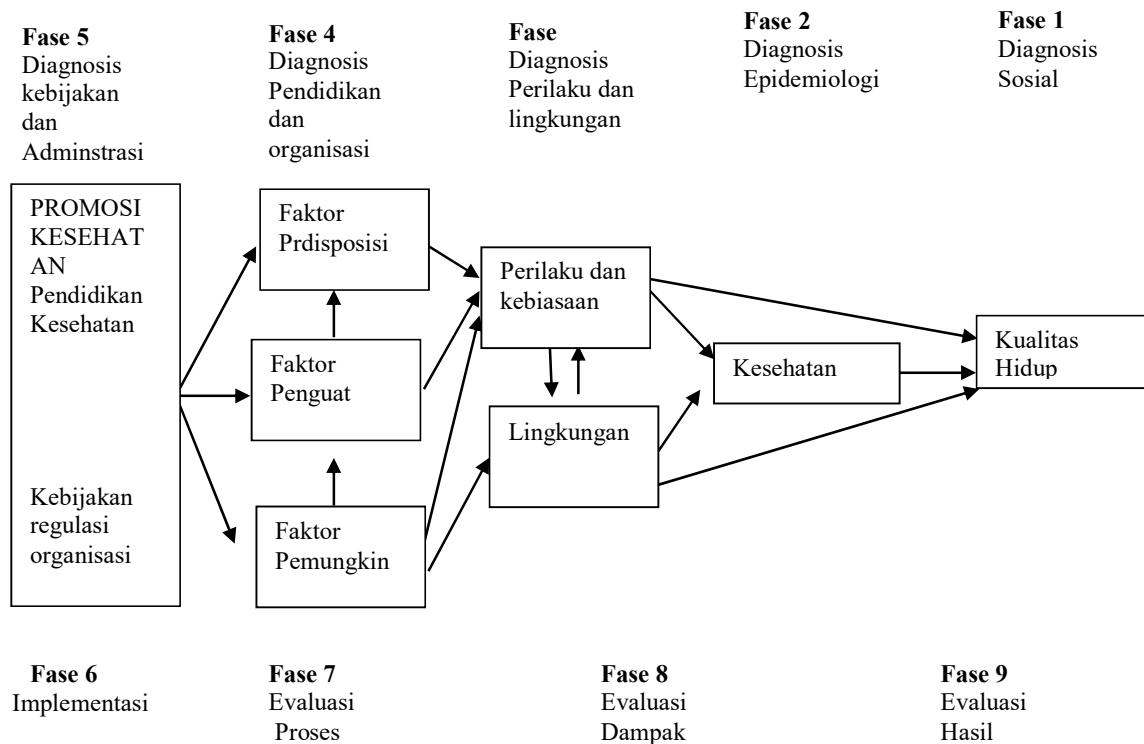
**Fase 5**
Diagnosis kebijakan dan Adminstrasi

**Fase 4**
Diagnosis Pendidikan dan organisasi

**Fase**
Diagnosis Perilaku dan lingkungan

**Fase 2**
Diagnosis Epidemiologi

**Fase 1**
Diagnosis Sosial

PROMOSI KESEHAT AN
Pendidikan Kesehatan

Kebijakan regulasi organisasi

Faktor Prdisposisi

Faktor Penguat

Faktor Pemungkin

Perilaku dan kebiasaan

Lingkungan

Kesehatan

Kualitas Hidup

**Fase 6**
Implementasi

**Fase 7**
Evaluasi Proses

**Fase 8**
Evaluasi Dampak

**Fase 9**
Evaluasi Hasil